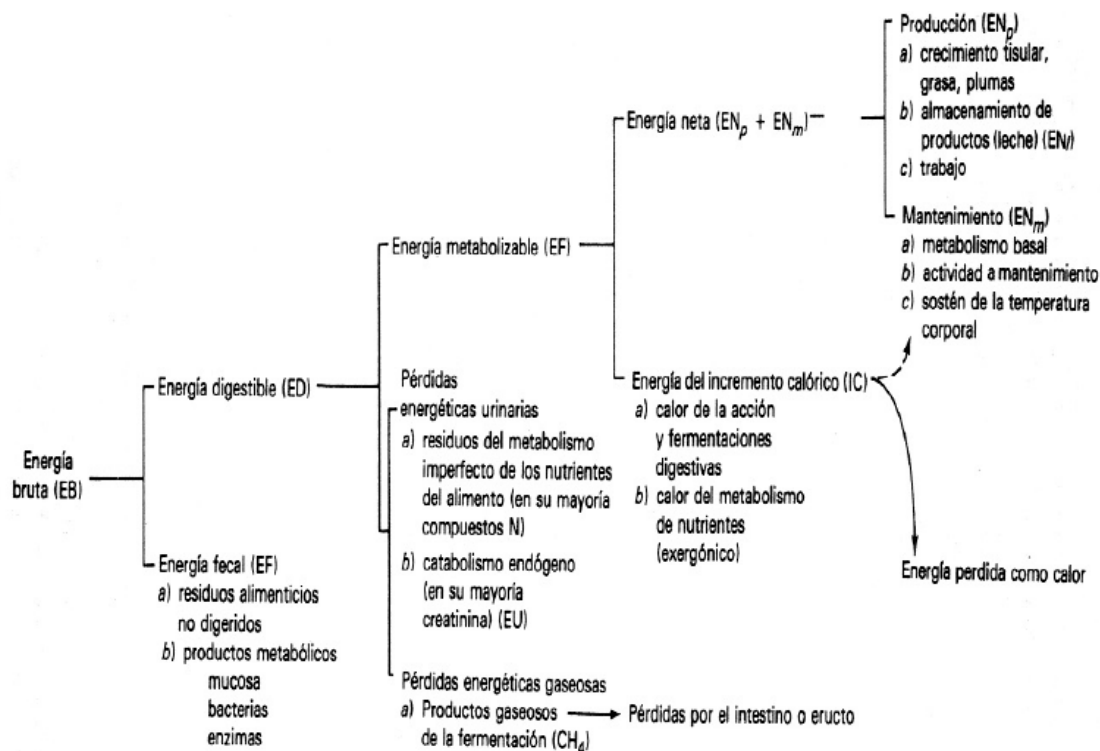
Energía bruta (EB)

Energía digestible (ED)

Energía fecal (EF)
a) residuos alimenticios no digeridos
b) productos metabólicos
mucosa
bacterias
enzimas

Energía metabolizable (EF)

Pérdidas energéticas urinarias
a) residuos del metabolismo imperfecto de los nutrientes del alimento (en su mayoría compuestos N)
b) catabolismo endógeno (en su mayoría creatinina) (EU)

Pérdidas energéticas gaseosas
a) Productos gaseosos de la fermentación ($CH_4$) → Pérdidas por el intestino o eructo

Energía neta ($EN_p$ + $EN_m$)

Producción ($EN_p$)
a) crecimiento tisular, grasa, plumas
b) almacenamiento de productos (leche) ($EN_l$)
c) trabajo

Mantenimiento ($EN_m$)
a) metabolismo basal
b) actividad a mantenimiento
c) sostén de la temperatura corporal

Energía del incremento calórico (IC)
a) calor de la acción y fermentaciones digestivas
b) calor del metabolismo de nutrientes (exergónico)

Energía perdida como calor